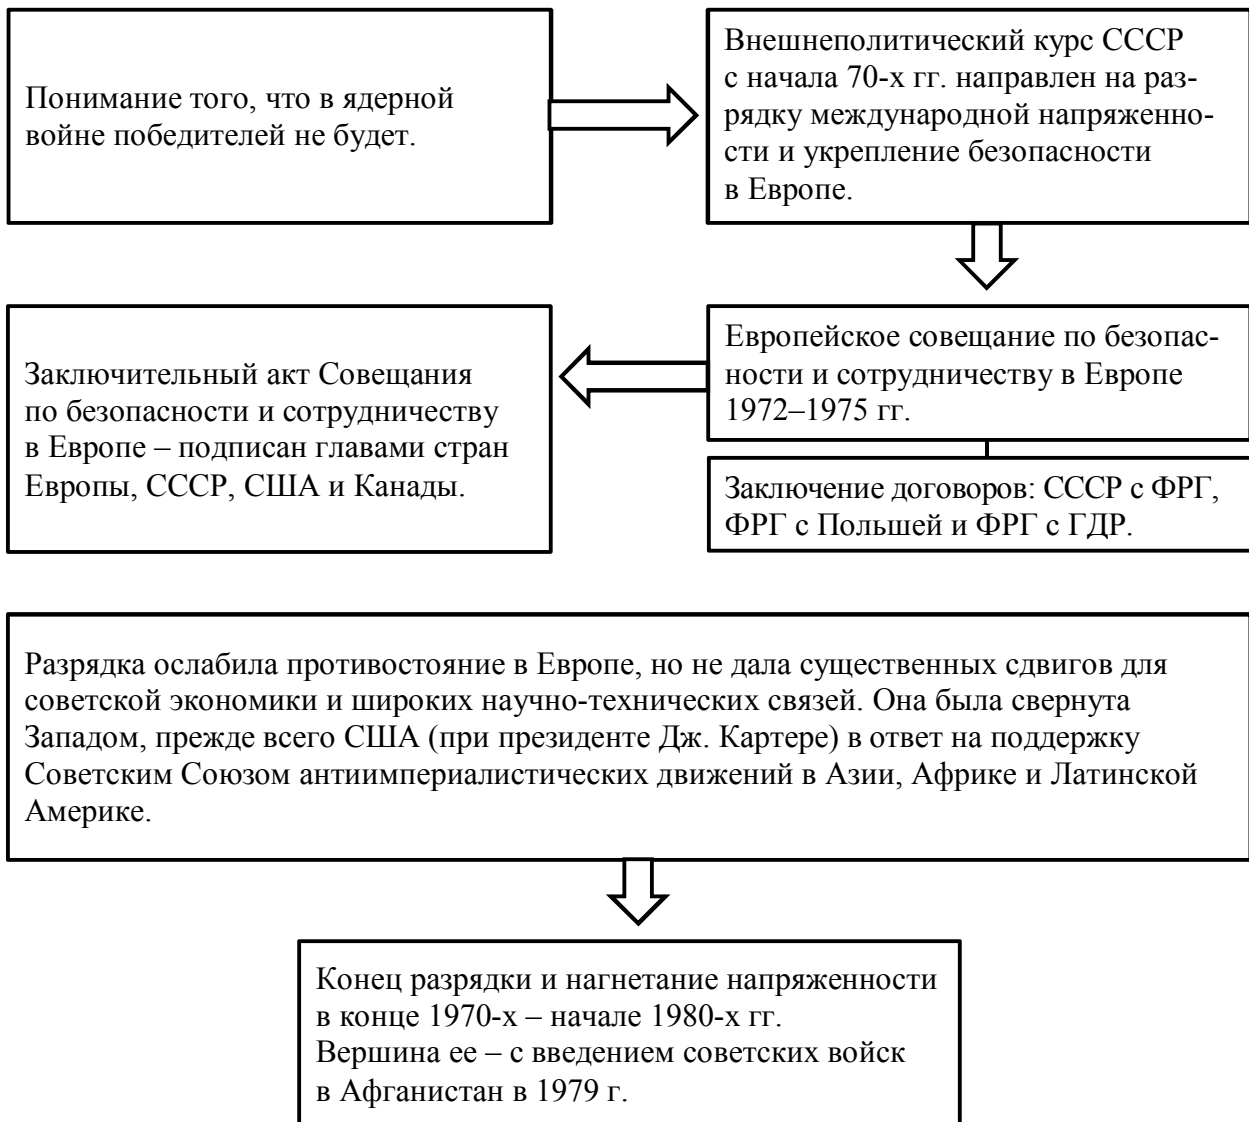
Понимание того, что в ядерной войне победителей не будет.

Внешнеполитический курс СССР с начала 70-х гг. направлен на разрядку международной напряженности и укрепление безопасности в Европе.

Европейское совещание по безопасности и сотрудничеству в Европе 1972–1975 гг.

Заключение договоров: СССР с ФРГ, ФРГ с Польшей и ФРГ с ГДР.

Заключительный акт Совещания по безопасности и сотрудничеству в Европе – подписан главами стран Европы, СССР, США и Канады.

Разрядка ослабила противостояние в Европе, но не дала существенных сдвигов для советской экономики и широких научно-технических связей. Она была свернута Западом, прежде всего США (при президенте Дж. Картере) в ответ на поддержку Советским Союзом антиимпериалистических движений в Азии, Африке и Латинской Америке.

Конец разрядки и нагнетание напряженности в конце 1970-х – начале 1980-х гг. Вершина ее – с введением советских войск в Афганистан в 1979 г.